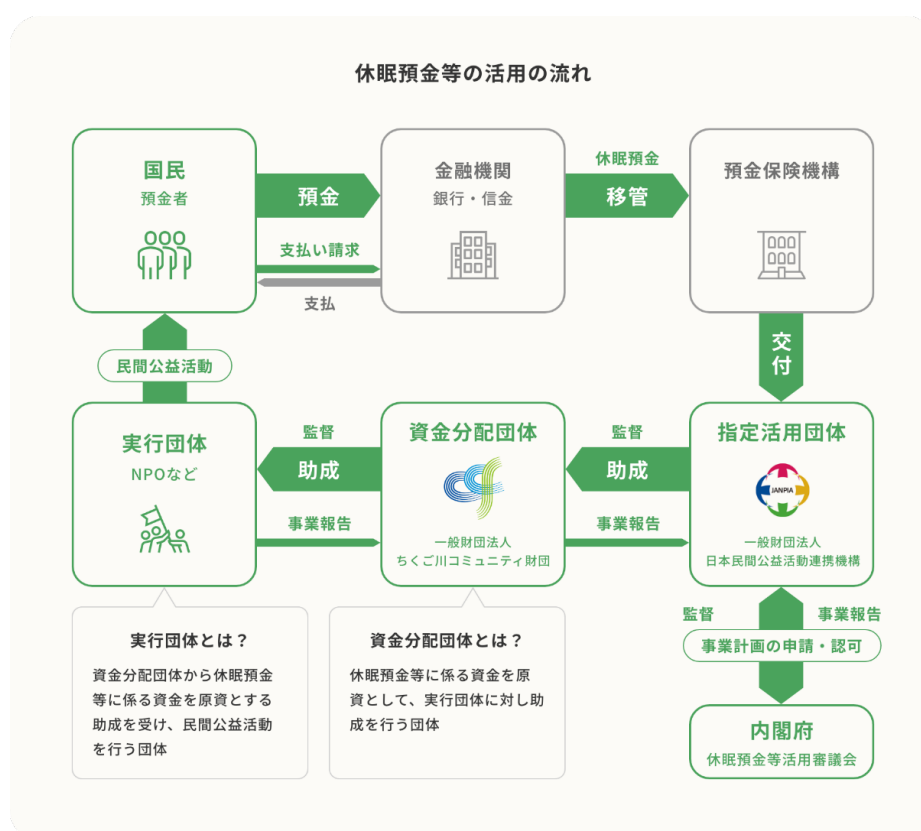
休眠預金等の活用の流れ

国民
預金者

預金

支払い請求

支払

金融機関
銀行・信金

休眠預金
移管

預金保険機構

交付

民間公益活動

実行団体
NPOなど

監督
助成
事業報告

資金分配団体
一般財団法人
ちくご川コミュニティ財団

監督
助成
事業報告

指定活用団体
JANPIA
一般財団法人
日本民間公益活動連携機構

監督
事業報告
事業計画の申請・認可

内閣府
休眠預金等活用審議会

実行団体とは？
資金分配団体から休眠預金等に係る資金を原資とする助成を受け、民間公益活動を行う団体

資金分配団体とは？
休眠預金等に係る資金を原資として、実行団体に対し助成を行う団体